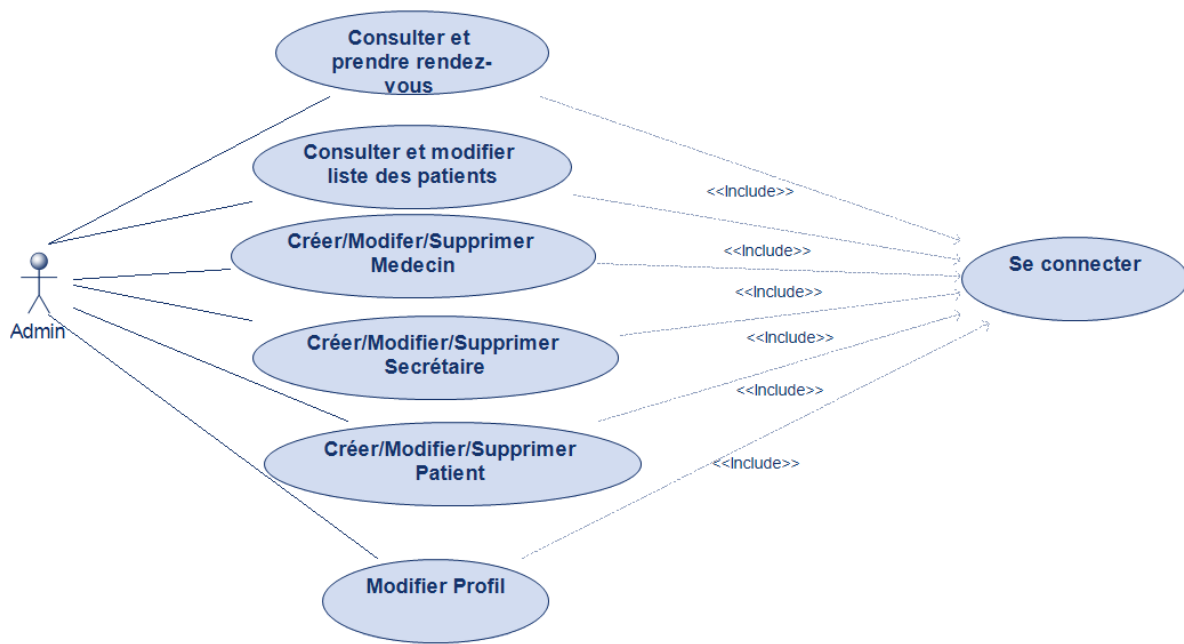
Consulter et prendre rendez-vous

Consulter et modifier liste des patients

Créer/Modifer/Supprimer Medecin

Créer/Modifier/Supprimer Secrétaire

Créer/Modifier/Supprimer Patient

Modifier Profil

Admin

<<Include>>

<<Include>>

<<Include>>

<<Include>>

<<Include>>

<<Include>>

Se connecter